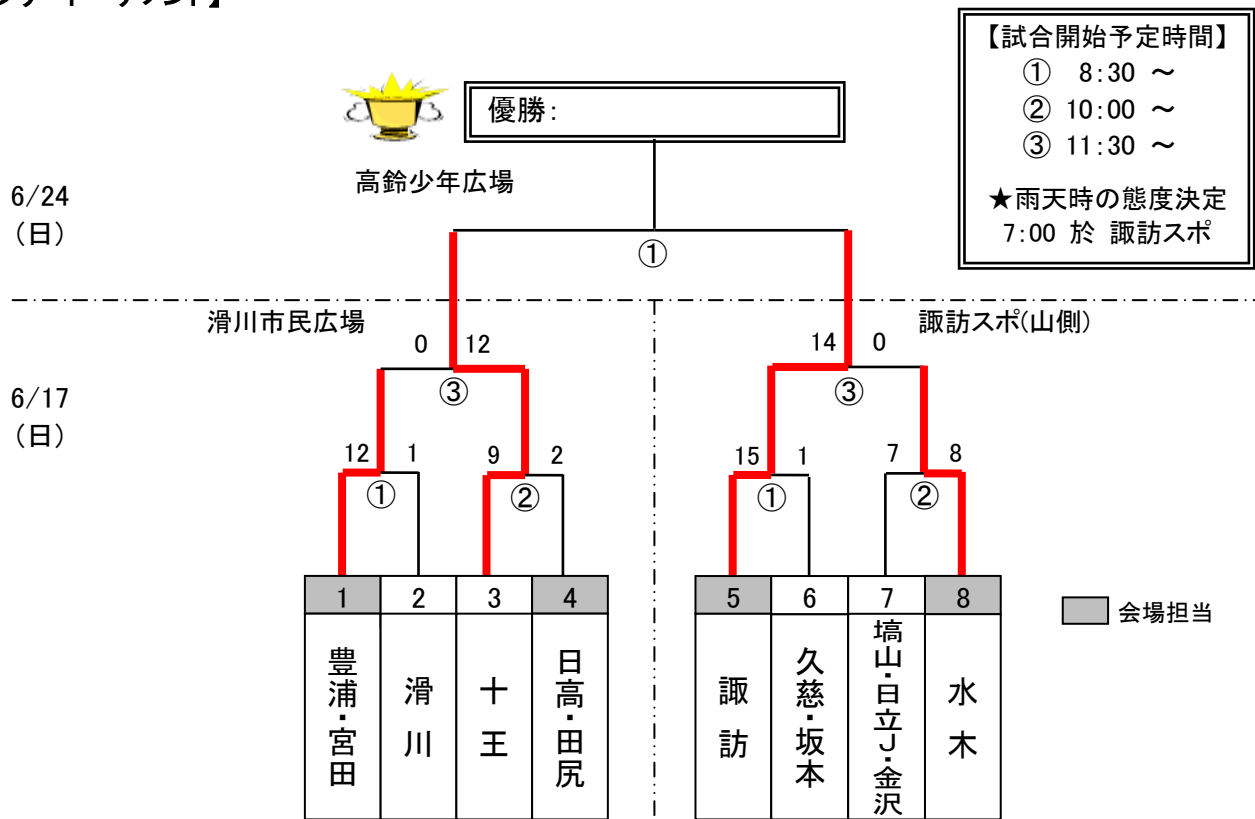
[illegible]ナメント】

【試合開始予定時間】
① 8:30 ～
② 10:00 ～
③ 11:30 ～
★雨天時の態度決定
7:00 於 諏訪スポ

優勝:

高鈴少年広場

6/24
(日)

①

滑川市民広場

諏訪スポ(山側)

0 12

14 0

③

③

6/17
(日)

12 1

9 2

15 1

7 8

①

②

①

②

| 1 | 2 | 3 | 4 | 5 | 6 | 7 | 8 |
|---|---|---|---|---|---|---|---|
| 豊浦・宮田 | 滑川 | 十王 | 日高・田尻 | 諏訪 | 久慈・坂本 | 塙山・日立J・金沢 | 水木 |

会場担当